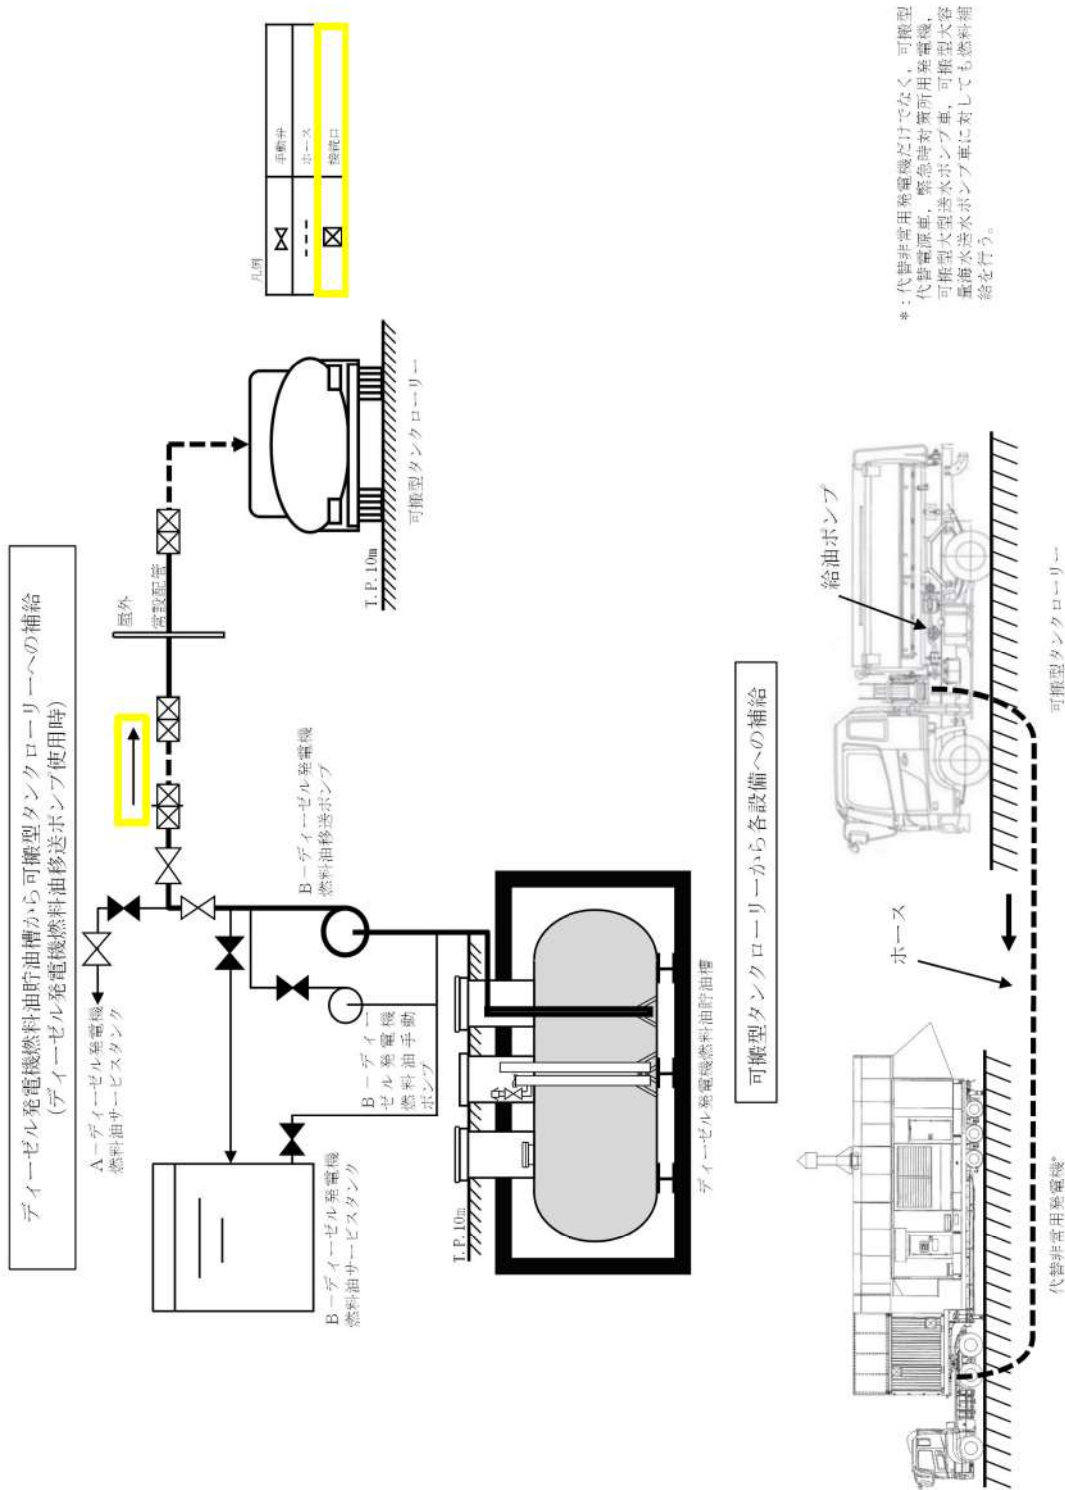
ディーゼル発電機燃料油貯油槽から可搬型タンクローリーへの補給
(ディーゼル発電機燃料油移送ポンプ使用時)

凡例

| | |
|---|---|
| ⋈ | 手動弁 |
| - - - | ホース |
| ⊠ | 接続口 |

屋外

常設配管

T.P.10m

可搬型タンクローリー

A－ディーゼル発電機燃料油サービスタンク

B－ディーゼル発電機燃料油移送ポンプ

B－ディーゼル発電機燃料油手動ポンプ

B－ディーゼル発電機燃料油サービスタンク

T.P.10m

ディーゼル発電機燃料油貯油槽

可搬型タンクローリーから各設備への補給

給油ポンプ

ホース

代替非常用発電機*

可搬型タンクローリー

*：代替非常用発電機だけでなく，可搬型代替電源車，緊急時対策所用発電機，可搬型大型送水ポンプ車，可搬型大容量海水送水ポンプ車に対しても燃料補給を行う。